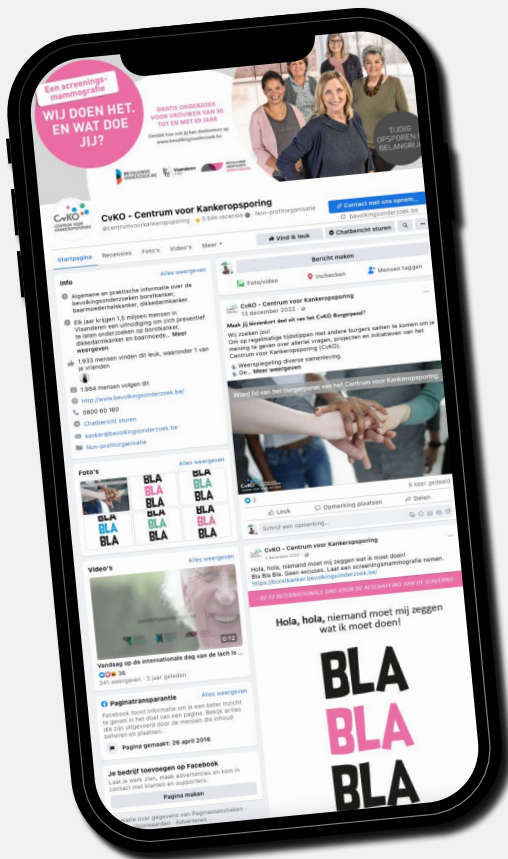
Een screeningsmammografie
WIJ DOEN HET. EN WAT DOE JIJ?
GRATIS ONDERZOEK VOOR VROUWEN VAN 50 TOT EN MET 69 JAAR
TIJDIG OPSPOREN IS BELANGRIJK

CvKO CENTRUM VOOR KANKEROPSPORING
CvKO - Centrum voor Kankeropsporing
@centrumvoorkankeropsporing · 5 Een recensie · Non-profitorganisatie
Contact met ons opnem...
bevolkingsonderzoek.be
Vind ik leuk
Chatbericht sturen
Startpagina Recensies Foto's Video's Meer

Info
Alles weergeven
Algemene en praktische informatie over de bevolkingsonderzoeken borstkanker, baarmoederhalskanker, dikkedarmkanker.
Elk jaar krijgen 1,5 miljoen mensen in Vlaanderen een uitnodiging om zich preventief te laten onderzoeken op borstkanker, dikkedarmkanker en baarmoede... Meer weergeven
1.933 mensen vinden dit leuk, waaronder 1 van je vrienden
1.984 mensen volgen dit
http://www.bevolkingsonderzoek.be/
0800 60 160
Chatbericht sturen
kanker@bevolkingsonderzoek.be
Non-profitorganisatie

Foto's
Alles weergeven
BLA BLA BLA

Video's
Alles weergeven
0:12
Vandaag op de internationale dag van de lach is ...
36
241 weergaven · 3 jaar geleden

Paginatransparantie
Alles weergeven
Facebook toont informatie om je een beter inzicht te geven in het doel van een pagina. Bekijk acties die zijn uitgevoerd door de mensen die inhoud beheren en plaatsen.
Pagina gemaakt: 26 april 2016

Je bedrijf toevoegen op Facebook
Laat je werk zien, maak advertenties en kom in contact met klanten en supporters.
Pagina maken

Bericht maken
Foto/video
Inchecken
Mensen taggen

CvKO - Centrum voor Kankeropsporing
13 december 2022
Maak jij binnenkort deel uit van het CvKO Burgerpanel?
Wij zoeken jou!
Om op regelmatige tijdstippen met andere burgers samen te komen om je mening te geven over allerlei vragen, projecten en initiatieven van het Centrum voor Kankeropsporing (CvKO).
Weerspiegeling diverse samenleving.
Ge... Meer weergeven
Word lid van het burgerpanel van het Centrum voor Kankeropsporing
3
6 keer gedeeld
Leuk
Opmerking plaatsen
Delen
Schrijf een opmerking...

CvKO - Centrum voor Kankeropsporing
Hola, hola, niemand moet mij zeggen wat ik moet doen!
Bla Bla Bla. Geen excuses. Laat een screeningsmammografie nemen.
https://borstkanker.bevolkingsonderzoek.be
Hola, hola, niemand moet mij zeggen wat ik moet doen!
BLA
BLA
BLA